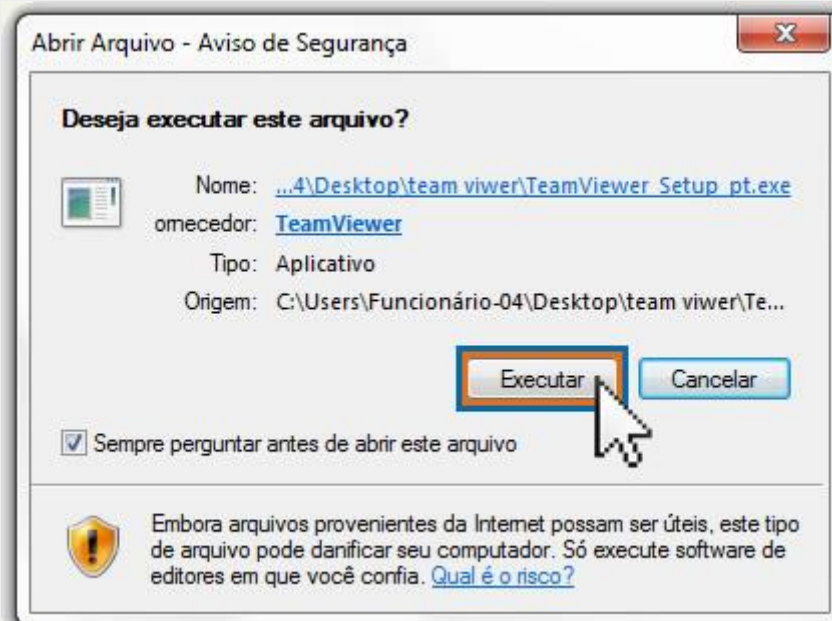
Abrir Arquivo - Aviso de Segurança

Deseja executar este arquivo?

Nome: ...4\Desktop\team viwer\TeamViewer_Setup_pt.exe
ornecedor: TeamViewer
Tipo: Aplicativo
Origem: C:\Users\Funcionário-04\Desktop\team viwer\Te...

Executar Cancelar

Sempre perguntar antes de abrir este arquivo

Embora arquivos provenientes da Internet possam ser úteis, este tipo de arquivo pode danificar seu computador. Só execute software de editores em que você confia. Qual é o risco?